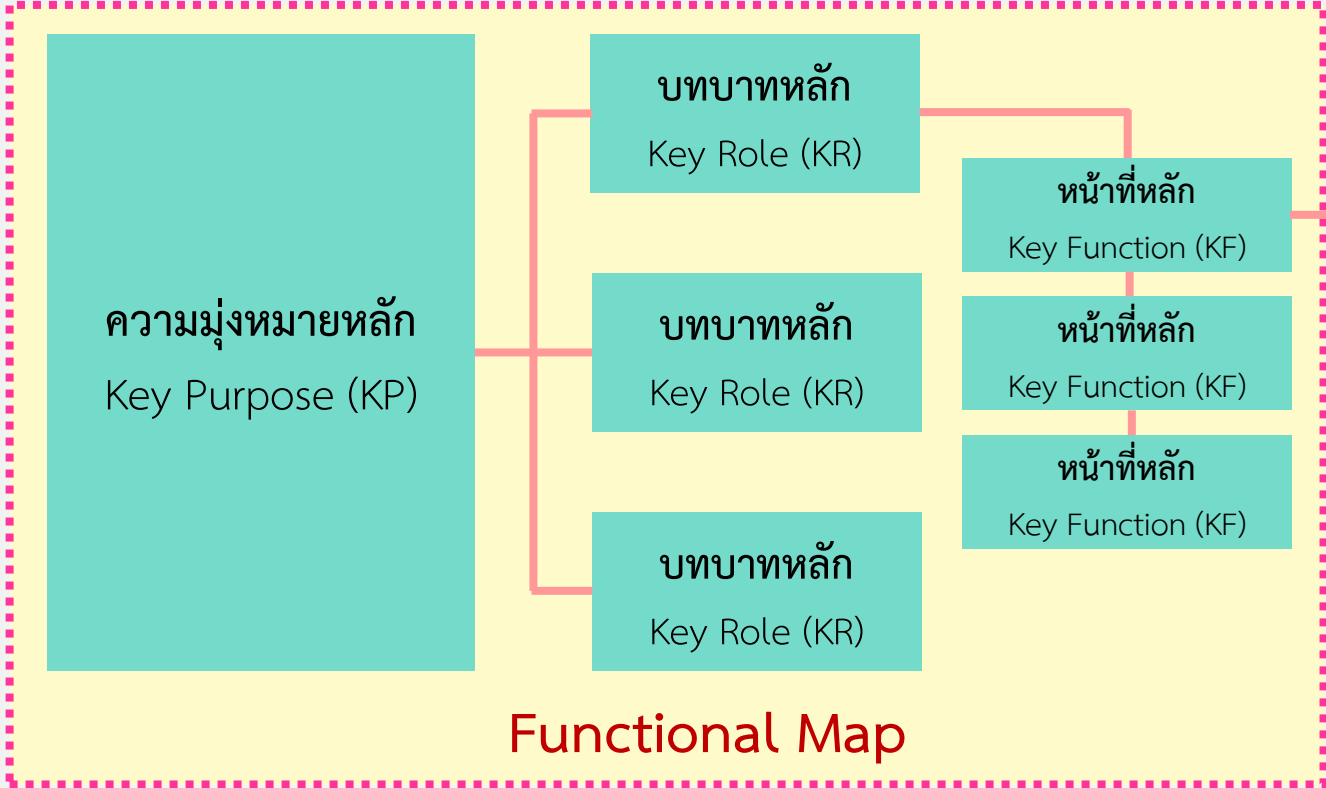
ความมุ่งหมายหลัก
Key Purpose (KP)

บทบาทหลัก
Key Role (KR)

บทบาทหลัก
Key Role (KR)

บทบาทหลัก
Key Role (KR)

หน้าที่หลัก
Key Function (KF)

หน้าที่หลัก
Key Function (KF)

หน้าที่หลัก
Key Function (KF)

Functional Map